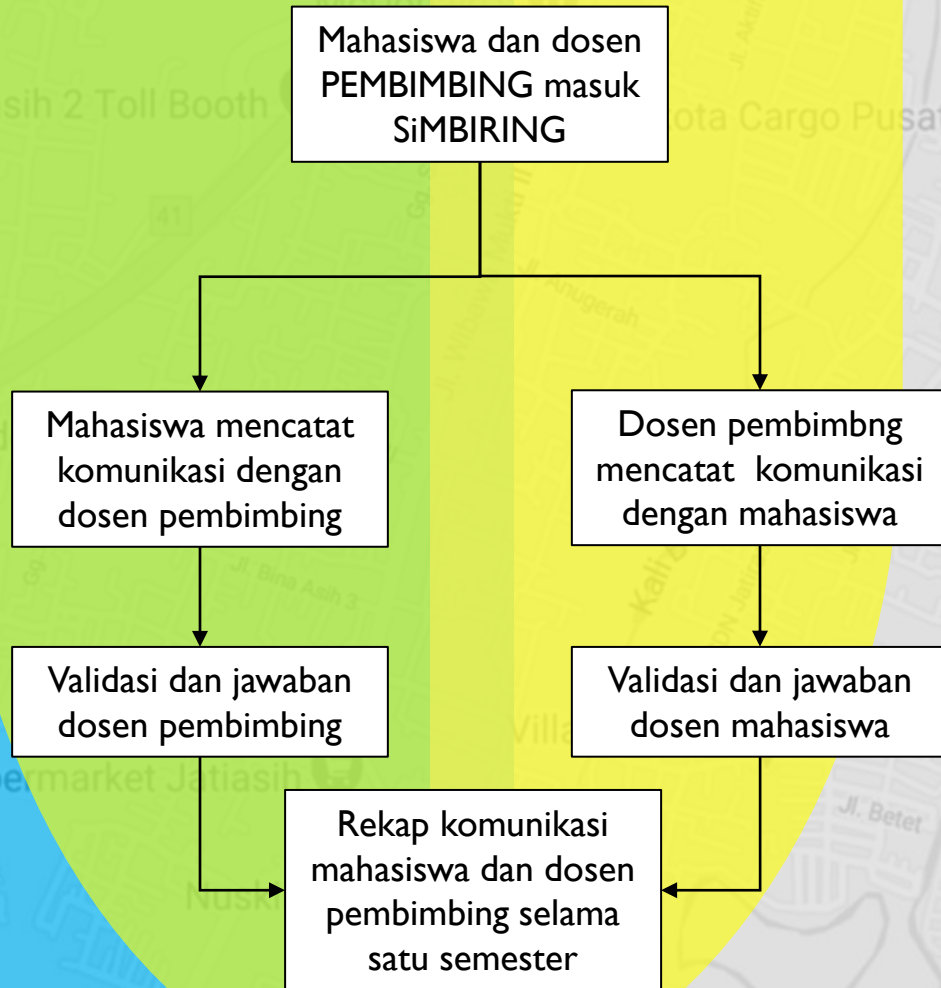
sih 2 Toll Booth

ota Cargo Pusat

Mahasiswa dan dosen PEMBIMBING masuk SiMBIRING

Mahasiswa mencatat komunikasi dengan dosen pembimbing

Dosen pembimbng mencatat komunikasi dengan mahasiswa

Validasi dan jawaban dosen pembimbing

Validasi dan jawaban dosen mahasiswa

Rekap komunikasi mahasiswa dan dosen pembimbing selama satu semester

41

Jl. Anugerah

Jl. Bina Asih 3

Villa

ermarket Jatiasih

Jl. Betet

Nusk